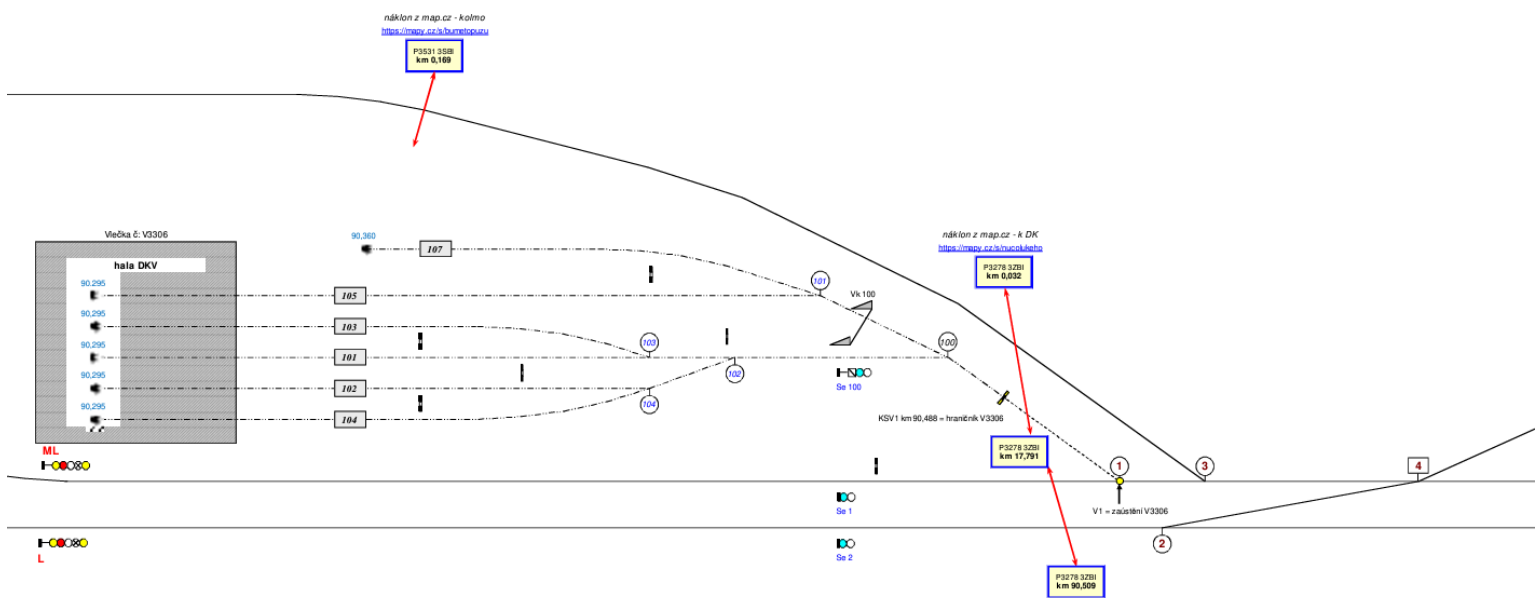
náklon z map.cz - kolmo
https://mapy.cz/s/burretopuzu

P3531 3SBI
km 0,169

Vlečka č: V3306

hala DKV

90,360
107

90,295
105

90,295
103

90,295
101

90,295
102

90,295
104

101

103

102

104

100

Vk 100

Se 100

náklon z map.cz - k DK
https://mapy.cz/s/nucokeho

P3278 3ZBI
km 0,032

KSV1 km 90,488 = hraničník V3306

P3278 3ZBI
km 17,791

ML

L

Se 1

Se 2

1

3

4

2

V1 = zaústění V3306

P3278 3ZBI
km 90,509